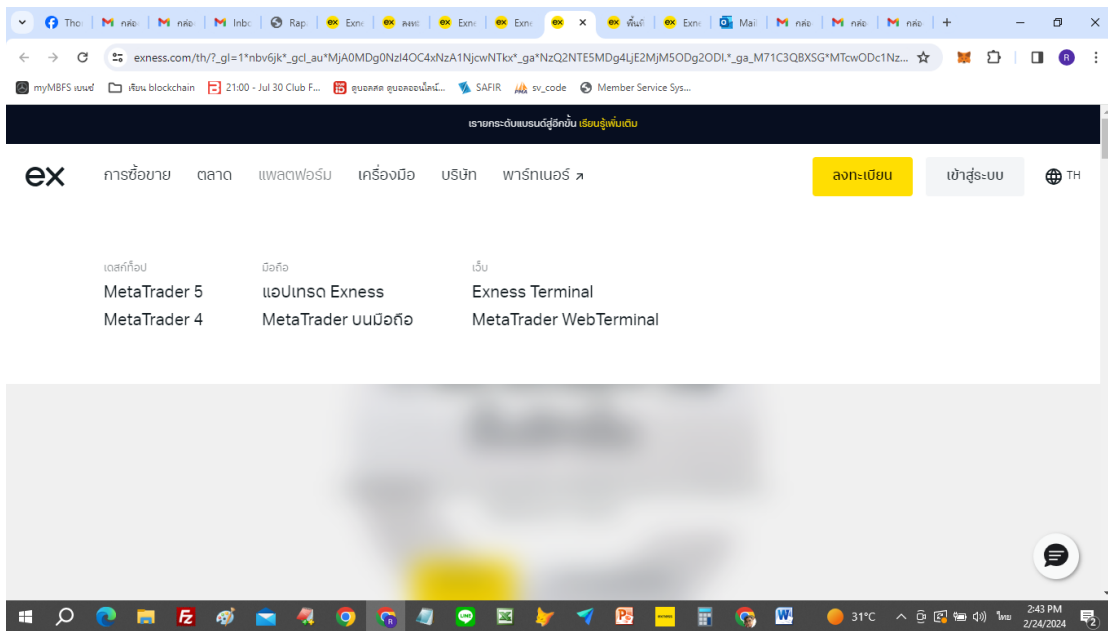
Tho | กล่อ | กล่อ | Inbo | Rap | Exne | ลงทะ | Exne | Exne | × | พื้นที่ | Exne | Mai | กล่อ | กล่อ | กล่อ | +

exness.com/th/?_gl=1*nbv6jk*_gcl_au*MjA0MDg0NzI4OC4xNzA1NjcwNTkx*_ga*NzQ2NTE5MDg4LjE2MjM5ODg2ODI.*_ga_M71C3QBXSG*MTcwODc1Nz...

myMBFS เบนซ์ | เขียน blockchain | 21:00 - Jul 30 Club F... | คูบอลสด คูบอลออนไลน์... | SAFIR | sv_code | Member Service Sys...

เรายกระดับแบรนด์สู่อีกขั้น เรียนรู้เพิ่มเติม

ex การซื้อขาย ตลาด แพลตฟอร์ม เครื่องมือ บริษัท พาร์ทเนอร์ ↗ ลงทะเบียน เข้าสู่ระบบ TH

เดสก์ท็อป
MetaTrader 5
MetaTrader 4

มือถือ
แอปเทรด Exness
MetaTrader บนมือถือ

เว็บ
Exness Terminal
MetaTrader WebTerminal

31°C ไทย 2:43 PM 2/24/2024 2